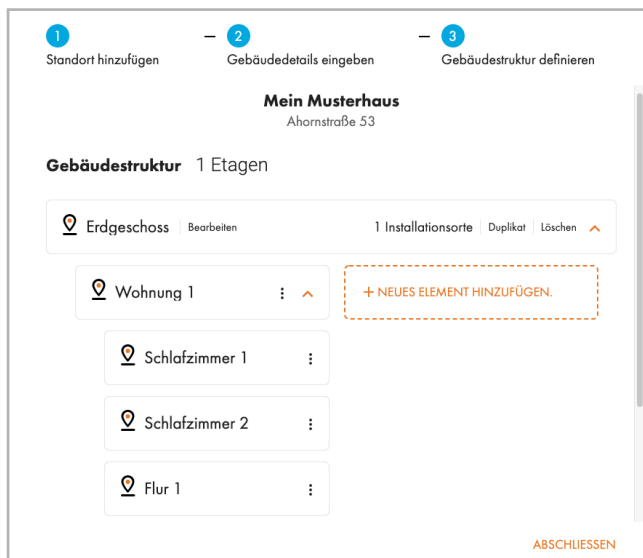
1 Standort hinzufügen – 2 Gebäudedetails eingeben – 3 Gebäudestruktur definieren

Mein Musterhaus
Ahornstraße 53

Gebäudestruktur 1 Etagen

Erdgeschoss Bearbeiten 1 Installationsorte Duplikat Löschen

Wohnung 1

+ NEUES ELEMENT HINZUFÜGEN.

Schlafzimmer 1

Schlafzimmer 2

Flur 1

ABSCHLIESSEN